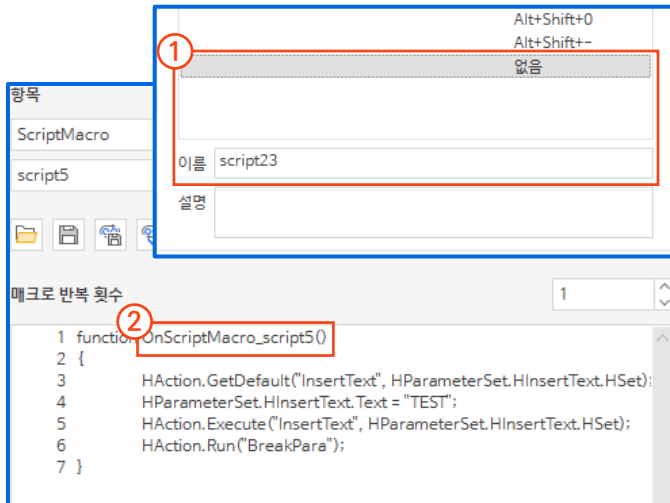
Alt+Shift+0
Alt+Shift+−
①
없음
이름 script23
설명

항목
ScriptMacro
script5

매크로 반복 횟수
1

②
1 function OnScriptMacro_script5()
2 {
3 HAction.GetDefault("InsertText", HParameterSet.HInsertText.HSet);
4 HParameterSet.HInsertText.Text = "TEST";
5 HAction.Execute("InsertText", HParameterSet.HInsertText.HSet);
6 HAction.Run("BreakPara");
7 }